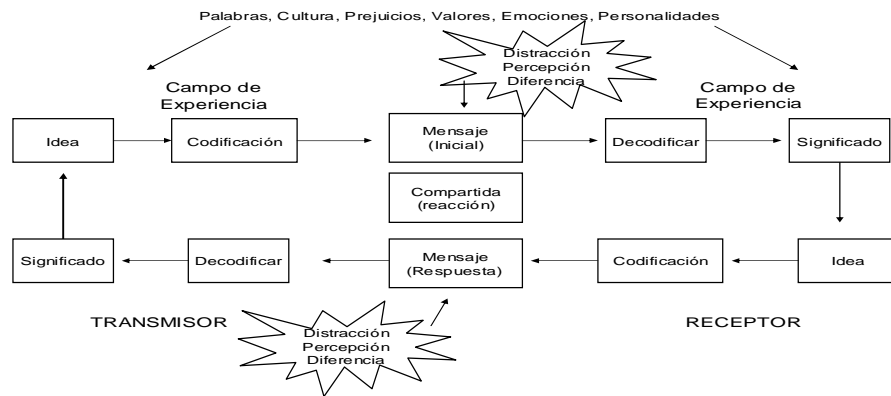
Palabras, Cultura, Prejuicios, Valores, Emociones, Personalidades

Distracción
Percepción
Diferencia

Campo de Experiencia

Campo de Experiencia

Idea

Codificación

Mensaje
(Inicial)

Decodificar

Significado

Compartida
(reacción)

Significado

Decodificar

Mensaje
(Respuesta)

Codificación

Idea

TRANSMISOR

Distracción
Percepción
Diferencia

RECEPTOR